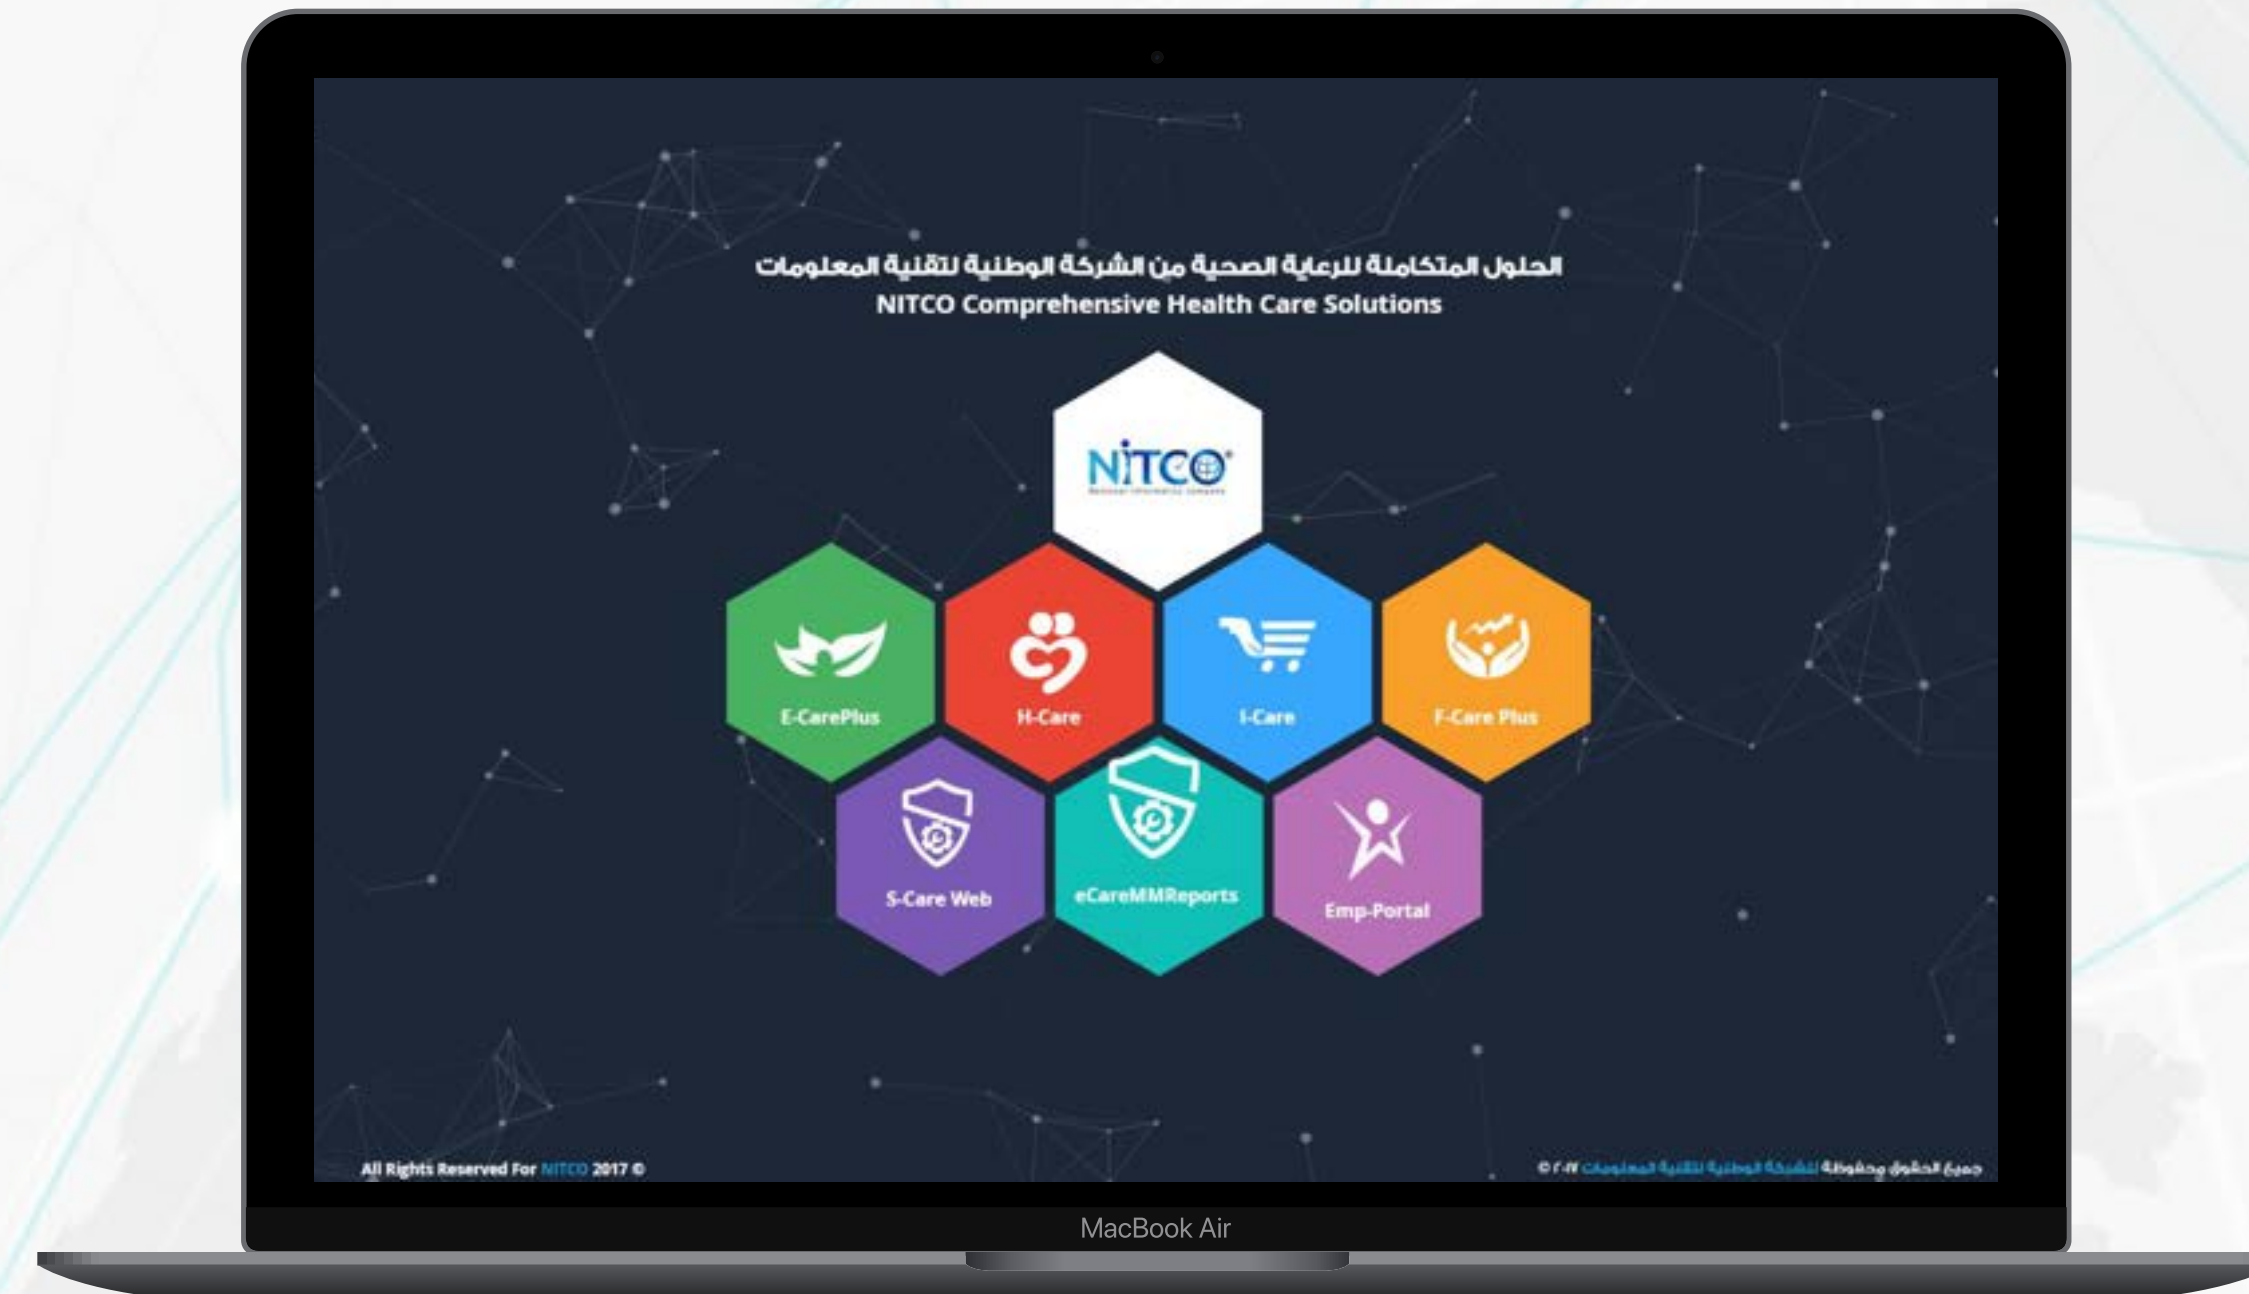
الحلول المتكاملة للرعاية الصحية من الشركة الوطنية لتقنية المعلومات
NITCO Comprehensive Health Care Solutions

NITCO
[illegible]

E-CarePlus

H-Care

I-Care

F-Care Plus

S-Care Web

eCareMMReports

Emp-Portal

All Rights Reserved For NITCO 2017 ©

جميع الحقوق محفوظة للشركة الوطنية لتقنية المعلومات ٢٠١٧ ©

MacBook Air